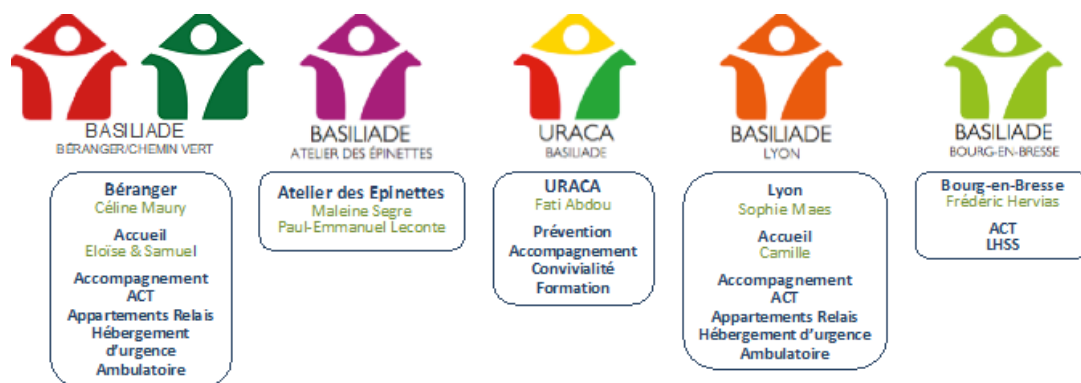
BASILIADE
BÉRANGER/CHEMIN VERT

Béranger
Céline Maury

Accueil
Eloïse & Samuel

Accompagnement
ACT
Appartements Relais
Hébergement d'urgence
Ambulatoire

BASILIADE
ATELIER DES ÉPINETTES

Atelier des Epinettes
Maleine Segre
Paul-Emmanuel Leconte

URACA
BASILIADE

URACA
Fati Abdou

Prévention
Accompagnement
Convivialité
Formation

BASILIADE
LYON

Lyon
Sophie Maes

Accueil
Camille

Accompagnement
ACT
Appartements Relais
Hébergement d'urgence
Ambulatoire

BASILIADE
BOURG-EN-BRESSE

Bourg-en-Bresse
Frédéric Hervias

ACT
LHSS